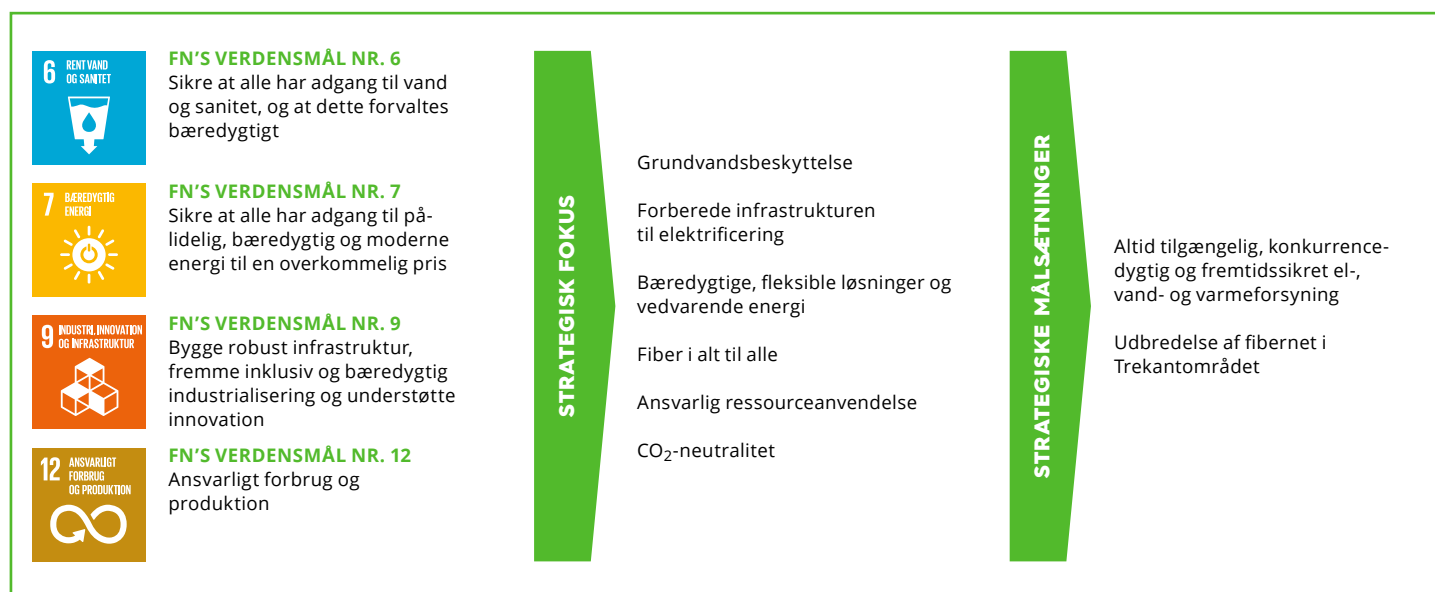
6 RENT VAND OG SANITET

FN'S VERDENSMÅL NR. 6
Sikre at alle har adgang til vand og sanitet, og at dette forvaltes bæredygtigt

7 BÆREDYGTIG ENERGI

FN'S VERDENSMÅL NR. 7
Sikre at alle har adgang til pålidelig, bæredygtig og moderne energi til en overkommelig pris

9 INDUSTRI, INNOVATION OG INFRASTRUKTUR

FN'S VERDENSMÅL NR. 9
Bygge robust infrastruktur, fremme inklusiv og bæredygtig industrialisering og understøtte innovation

12 ANSVARLIGT FORBRUG OG PRODUKTION

FN'S VERDENSMÅL NR. 12
Ansvarligt forbrug og produktion

STRATEGISK FOKUS

Grundvandsbeskyttelse

Forberede infrastrukturen til elektrificering

Bæredygtige, fleksible løsninger og vedvarende energi

Fiber i alt til alle

Ansvarlig ressourceanvendelse

$CO_2$-neutralitet

STRATEGISKE MÅLSÆTNINGER

Altid tilgængelig, konkurrencedygtig og fremtidssikret el-, vand- og varmeforsyning

Udbredelse af fibernet i Trekantområdet